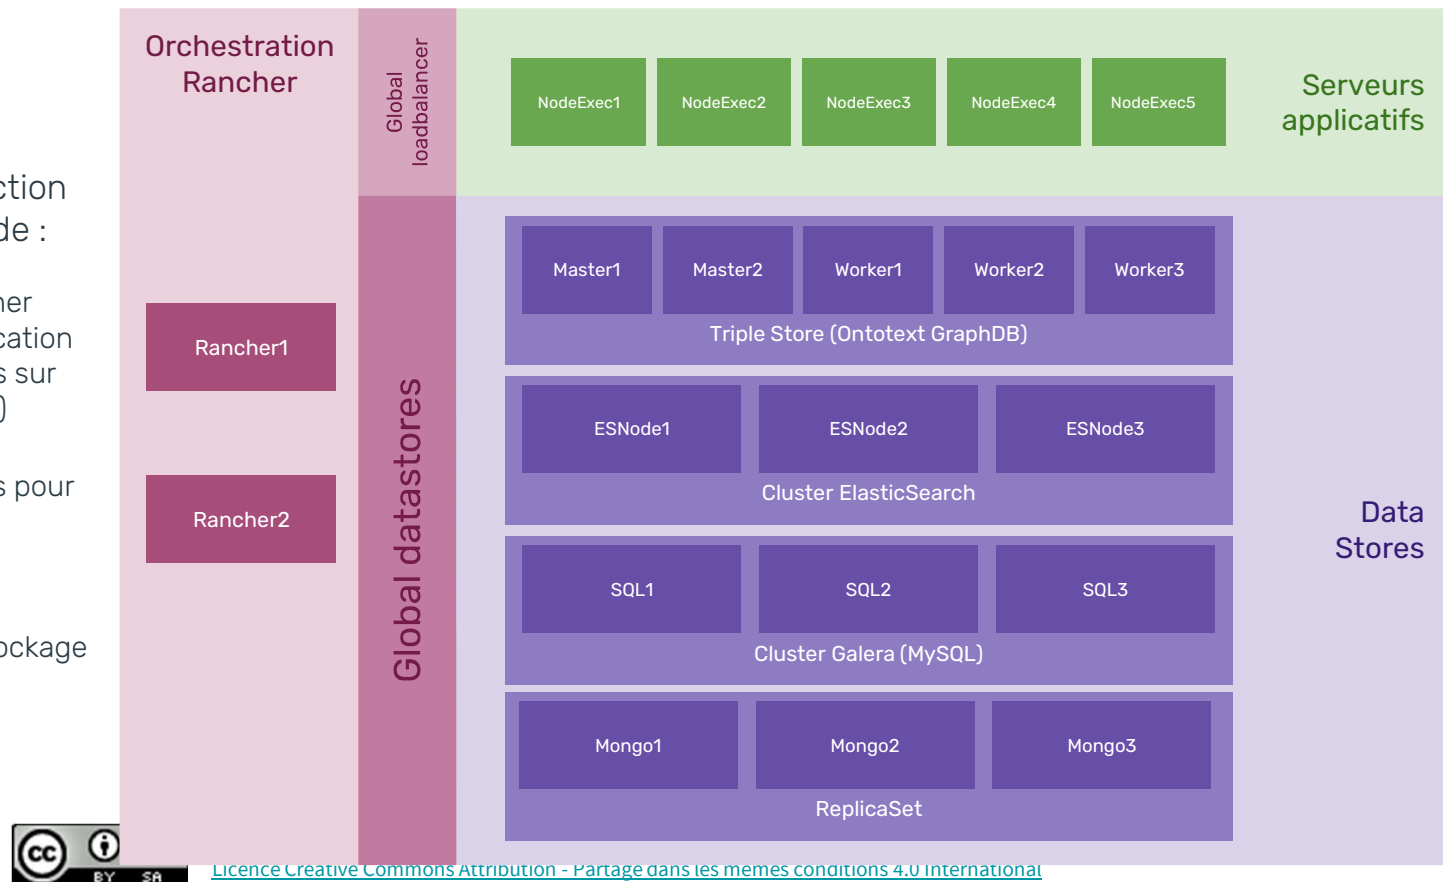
ction
de :

ner
cation
s sur
)

s pour

ockage

Orchestration Rancher

Global loadbalancer

NodeExec1
NodeExec2
NodeExec3
NodeExec4
NodeExec5

Serveurs applicatifs

Rancher1

Rancher2

Global datastores

Master1
Master2
Worker1
Worker2
Worker3
Triple Store (Ontotext GraphDB)

ESNode1
ESNode2
ESNode3
Cluster ElasticSearch

SQL1
SQL2
SQL3
Cluster Galera (MySQL)

Mongo1
Mongo2
Mongo3
ReplicaSet

Data Stores

BY SA

Licence Creative Commons Attribution - Partage dans les mêmes conditions 4.0 International